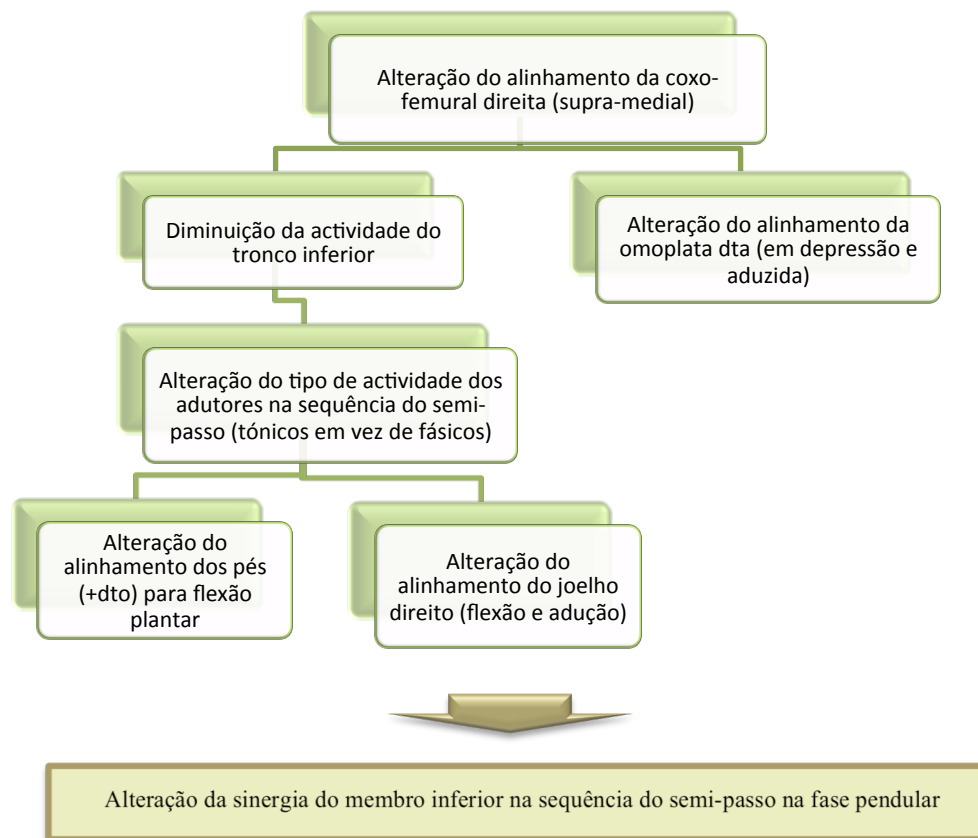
Alteração do alinhamento da coxo-femural direita (supra-medial)

Diminuição da actividade do tronco inferior

Alteração do alinhamento da omoplata dta (em depressão e aduzida)

Alteração do tipo de actividade dos adutores na sequência do semi-passo (tónicos em vez de fásicos)

Alteração do alinhamento dos pés (+dto) para flexão plantar

Alteração do alinhamento do joelho direito (flexão e adução)

Alteração da sinergia do membro inferior na sequência do semi-passo na fase pendular